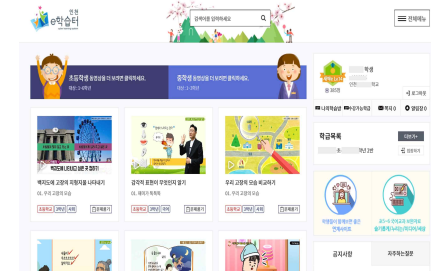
인천 e학습터

검색어를 입력하세요

전체메뉴

초등학생 동영상을 더 보려면 클릭하세요.

중학생 동영상을 더 보려면 클릭하세요.

학생

로그아웃

나의학습방

학급목록

백지도에 고장의 자랑거리 나타내기

감정의 표현의 무엇인지 알기

우리 고장의 모습 비교하기

공지사항

자주하는질문